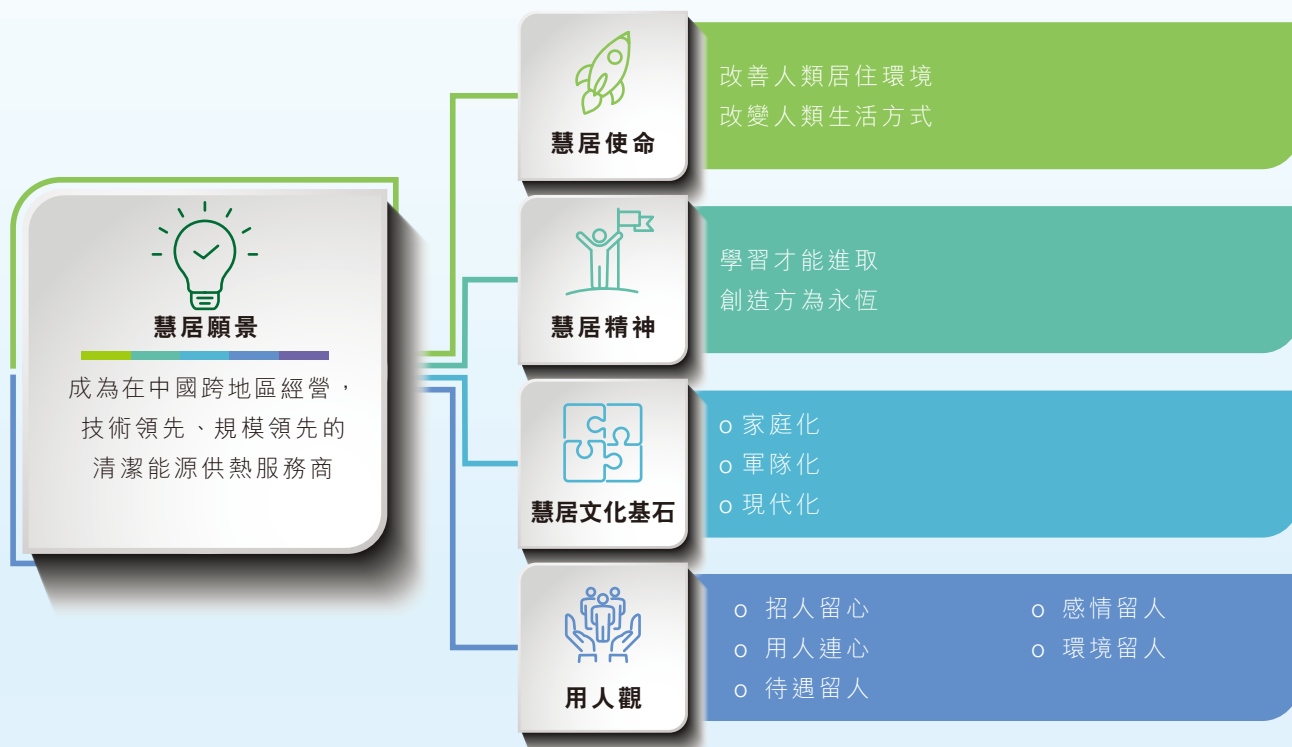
慧居願景

成為在中國跨地區經營，技術領先、規模領先的清潔能源供熱服務商

慧居使命

改善人類居住環境
改變人類生活方式

慧居精神

學習才能進取
創造方為永恒

慧居文化基石

o 家庭化
o 軍隊化
o 現代化

用人觀

o 招人留心
o 用人連心
o 待遇留人

o 感情留人
o 環境留人